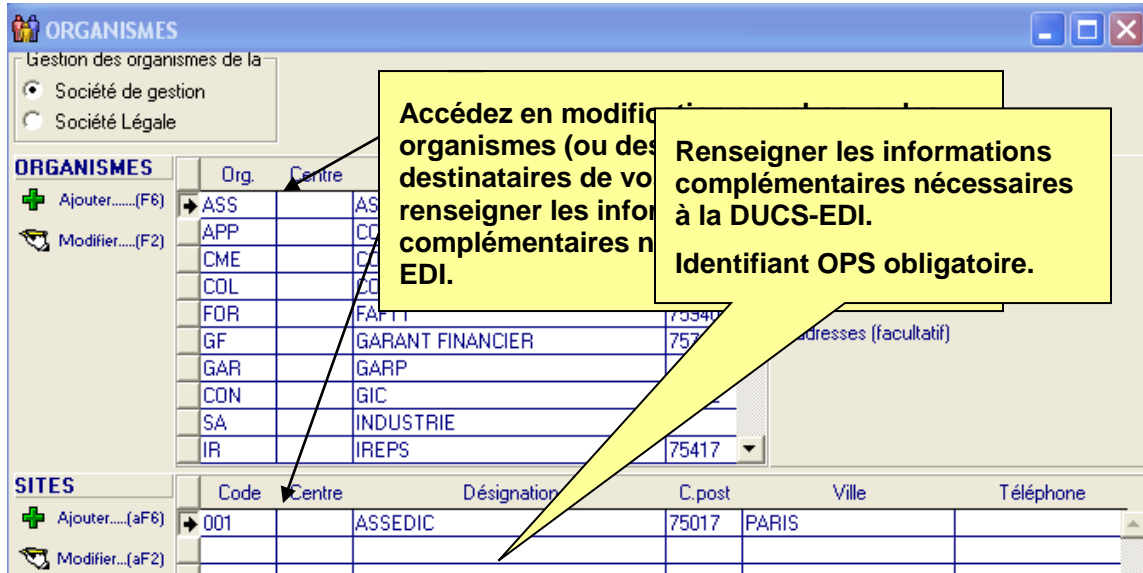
ORGANISMES

Gestion des organismes de la
Société de gestion
Société Légale

ORGANISMES
Ajouter......(F6)
Modifier.....(F2)

| Org. | Centre | | |
|---|---|---|---|
| ASS | | AS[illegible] | |
| APP | | CO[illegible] | |
| CME | | C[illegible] | |
| COL | | CO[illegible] | |
| FOR | | FAF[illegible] | 7554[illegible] |
| GF | | GARANT FINANCIER | 757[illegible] |
| GAR | | GARP | |
| CON | | GIC | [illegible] |
| SA | | INDUSTRIE | |
| IR | | IREPS | 75417 |

adresses (facultatif)

Accédez en modific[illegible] organismes (ou des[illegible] destinataires de vo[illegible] renseigner les infor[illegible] complémentaires n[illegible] EDI.

Renseigner les informations complémentaires nécessaires à la DUCS-EDI.

Identifiant OPS obligatoire.

SITES
Ajouter.....(aF6)
Modifier...(aF2)

| Code | Centre | Désignation | C.post | Ville | Téléphone |
|---|---|---|---|---|---|
| 001 | | ASSEDIC | 75017 | PARIS | |